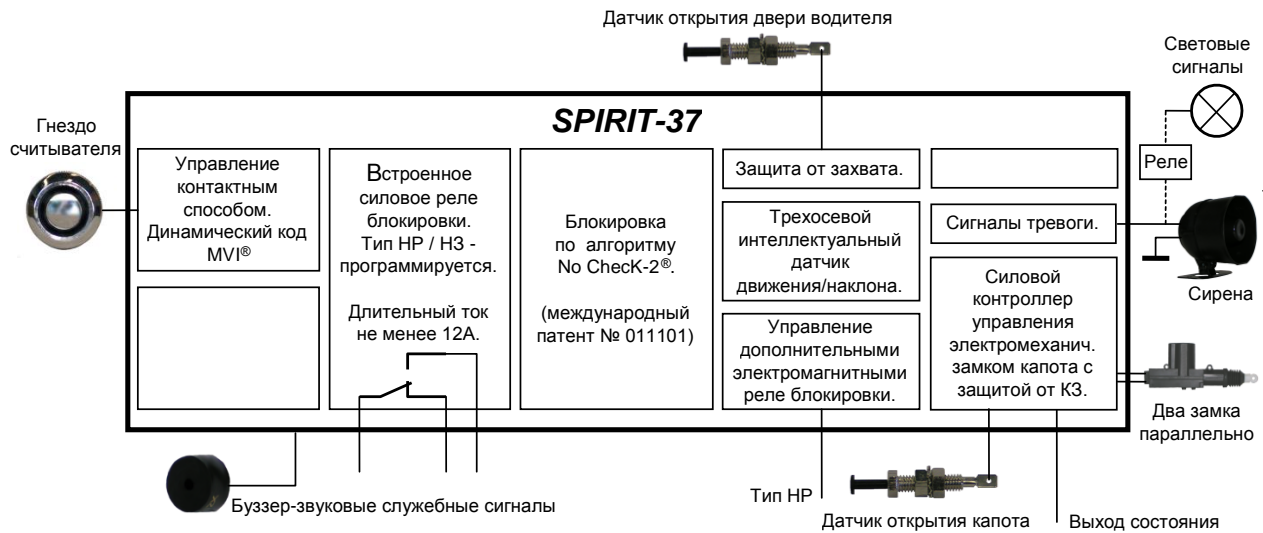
Датчик открытия двери водителя

Световые сигналы

Гнездо считывателя

SPIRIT-37

Управление контактным способом. Динамический код MVI®

Встроенное силовое реле блокировки. Тип НР / НЗ - программируется.

Длительный ток не менее 12А.

Блокировка по алгоритму No ChecK-2®.

(международный патент № 011101)

Защита от захвата.

Трехосевой интеллектуальный датчик движения/наклона.

Управление дополнительными электромагнитными реле блокировки.

Реле

Сигналы тревоги.

Силовой контроллер управления электромеханич. замком капота с защитой от КЗ.

Сирена

Два замка параллельно

Буззер-звуковые служебные сигналы

Тип НР

Датчик открытия капота

Выход состояния